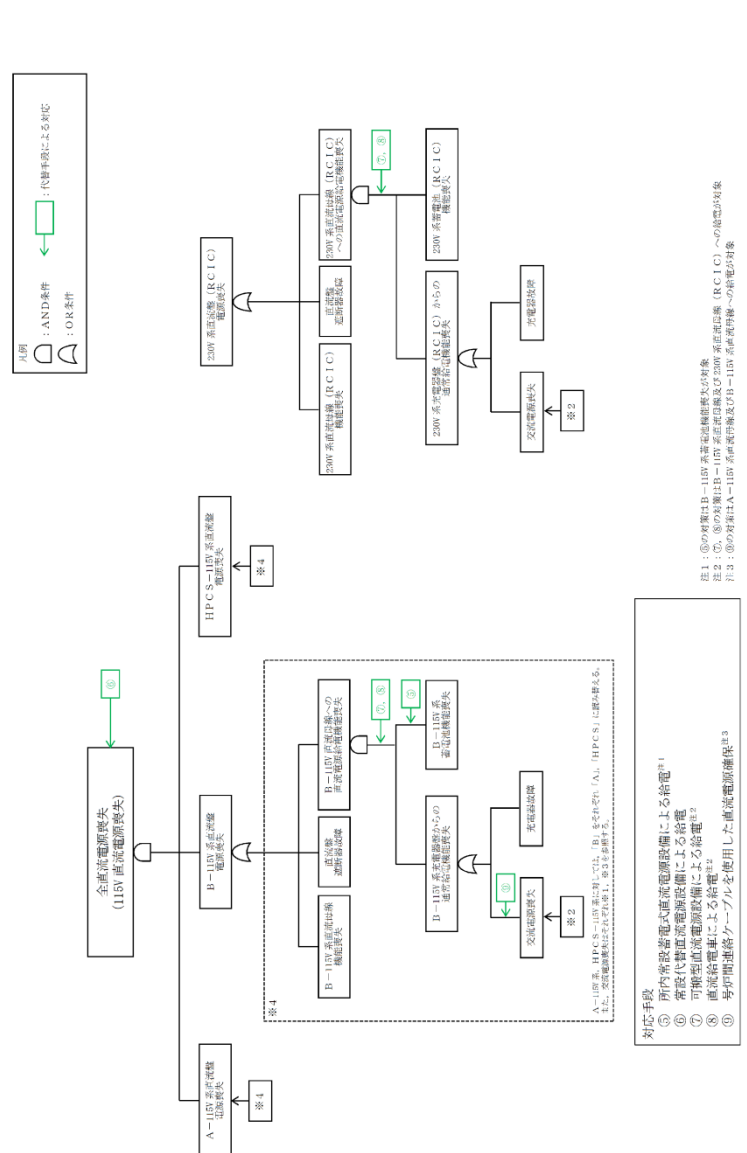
凡例
：AND条件
：OR条件
：代替手段による対応

全直流電源喪失
（115V 直流電源喪失）

⑤

A－115V 系直流盤
電源喪失

※4

B－115V 系直流盤
電源喪失

HPCS－115V 系直流盤
電源喪失

※4

※4

B－115V 系直流母線
機能喪失

直流盤
遮断器故障

B－115V 系直流母線への
直流電源供給機能喪失

⑦，⑧

⑨

B－115V 系
蓄電池機能喪失

B－115V 系充電器からの
直流電源供給機能喪失

⑩

交流電源喪失

充電器故障

※2

A－115V 系，HPCS－115V 系に対しては，「B」をそれぞれ「A」，「HPCS」に読み替える。
また，交流電源喪失はそれぞれ※1，※3を参照する。

230V 系直流盤（RCIC）
電源喪失

230V 系直流母線（RCIC）
機能喪失

直流盤
遮断器故障

230V 系直流母線（RCIC）
への直流電源供給機能喪失

⑦，⑧

230V 系蓄電池（RCIC）
機能喪失

230V 系充電器（RCIC）からの
直流電源供給機能喪失

交流電源喪失

充電器故障

※2

注1：⑤の対策はB－115V 系蓄電池機能喪失が対象
注2：⑦，⑧の対策はB－115V 系直流母線及び230V 系直流母線（RCIC）への給電が対象
注3：⑨の対策はA－115V 系直流母線及びB－115V 系直流母線への給電が対象

対応手段
⑤　所内常設蓄電式直流電源設備による給電注1
⑥　常設代替直流電源設備による給電
⑦　可搬型直流電源設備による給電注2
⑧　直流給電車による給電注2
⑨　号炉間連絡ケーブルを使用した直流電源確保注3